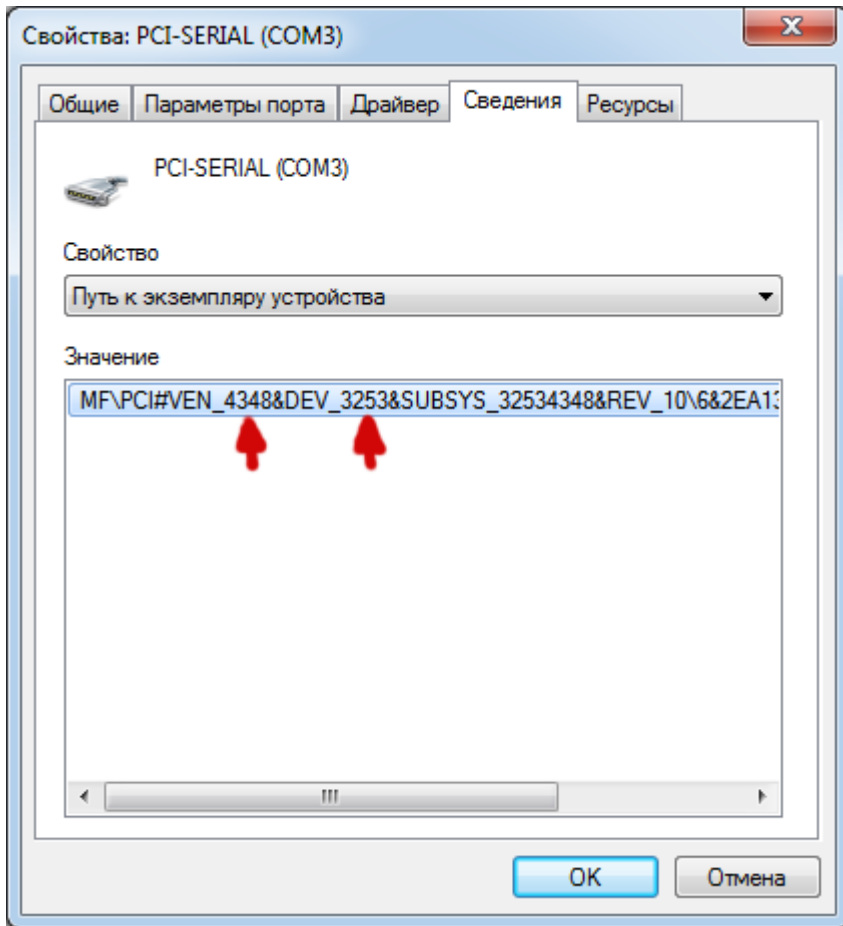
Свойства: PCI-SERIAL (COM3)

X

Общие | Параметры порта | Драйвер | Сведения | Ресурсы

PCI-SERIAL (COM3)

Свойство

Путь к экземпляру устройства

Значение

MF\PCI#VEN_4348&DEV_3253&SUBSYS_32534348&REV_10\6&2EA1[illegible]

III

OK

Отмена